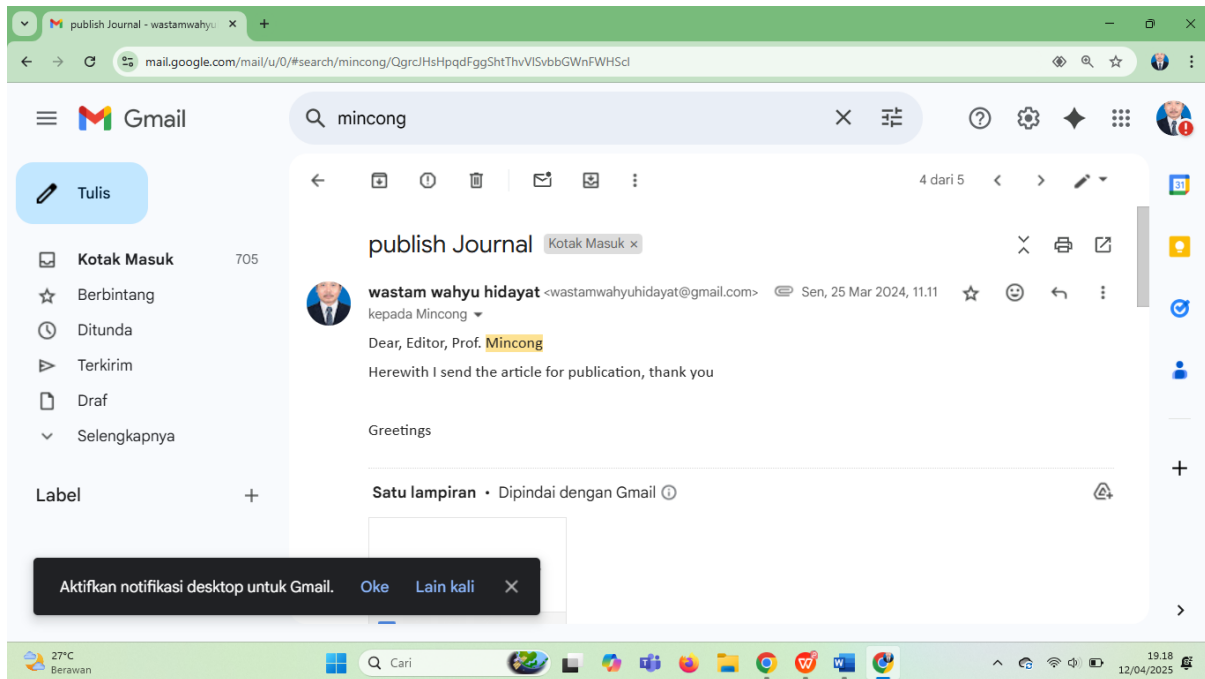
publish Journal - wastamwahyu ×
+
mail.google.com/mail/u/0/#search/mincong/QgrcJHsHpqdFggShtThvVlSvbbGWnFWHScl

Gmail
mincong

Tulis
Kotak Masuk 705
Berbintang
Ditunda
Terkirim
Draf
Selengkapnya

Label +

4 dari 5

publish Journal Kotak Masuk ×

wastam wahyu hidayat <wastamwahyuhidayat@gmail.com> Sen, 25 Mar 2024, 11.11
kepada Mincong

Dear, Editor, Prof. Mincong

Herewith I send the article for publication, thank you

Greetings

Satu lampiran • Dipindai dengan Gmail

Aktifkan notifikasi desktop untuk Gmail. Oke Lain kali ×

27°C
Berawan
Cari
19.18
12/04/2025